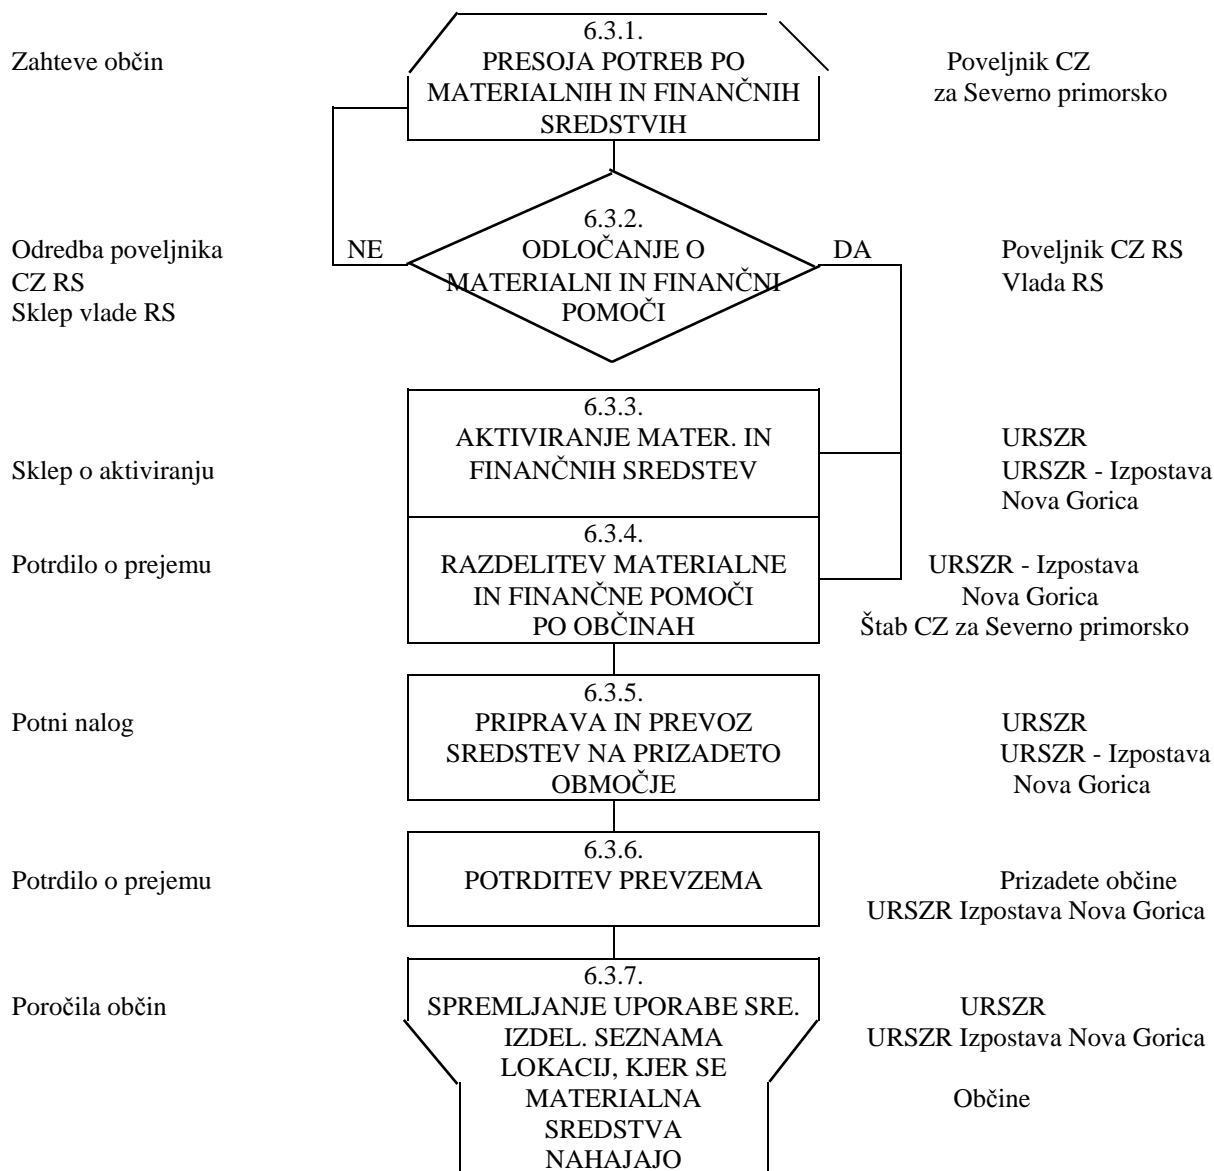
Zahteve občin

6.3.1.
PRESOJA POTREB PO MATERIALNIH IN FINANČNIH SREDSTVIH

Poveljnik CZ za Severno primorsko

Odredba poveljnika CZ RS
Sklep vlade RS

NE

6.3.2.
ODLOČANJE O MATERIALNI IN FINANČNI POMOČI

DA

Poveljnik CZ RS
Vlada RS

Sklep o aktiviranju

6.3.3.
AKTIVIRANJE MATER. IN FINANČNIH SREDSTEV

URSZR
URSZR - Izpostava Nova Gorica

Potrdilo o prejemu

6.3.4.
RAZDELITEV MATERIALNE IN FINANČNE POMOČI PO OBČINAH

URSZR - Izpostava Nova Gorica
Štab CZ za Severno primorsko

Potni nalog

6.3.5.
PRIPRAVA IN PREVOZ SREDSTEV NA PRIZADETO OBMOČJE

URSZR
URSZR - Izpostava Nova Gorica

Potrdilo o prejemu

6.3.6.
POTRDITEV PREVZEMA

Prizadete občine
URSZR Izpostava Nova Gorica

Poročila občin

6.3.7.
SPREMLJANJE UPORABE SRE. IZDEL. SEZNAMA LOKACIJ, KJER SE MATERIALNA SREDSTVA NAHAJAJO

URSZR
URSZR Izpostava Nova Gorica
Občine